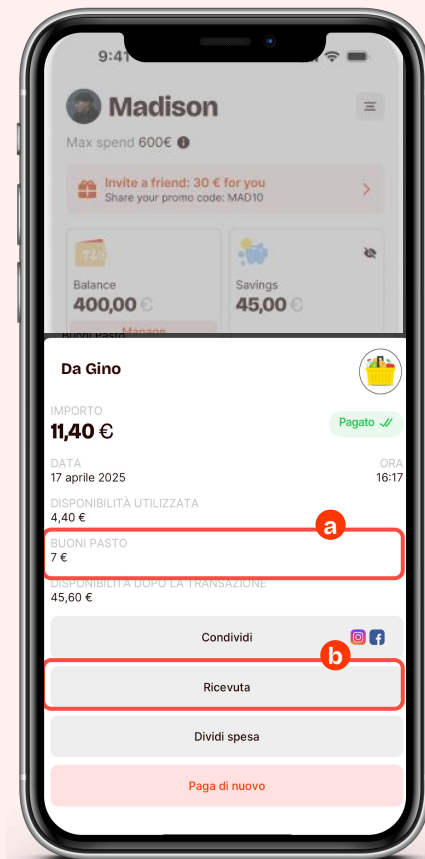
9:41

Madison

Max spend 600€

Invite a friend: 30 € for you
Share your promo code: MAD10

Balance
400,00 €

Savings
45,00 €

Buoni pasto

Manage

Da Gino

IMPORTO
11,40 €

Pagato

DATA
17 aprile 2025

ORA
16:17

DISPONIBILITÀ UTILIZZATA
4,40 €

a

BUONI PASTO
7 €

DISPONIBILITÀ DOPO LA TRANSAZIONE
45,60 €

Condividi

b

Ricevuta

Dividi spesa

Paga di nuovo